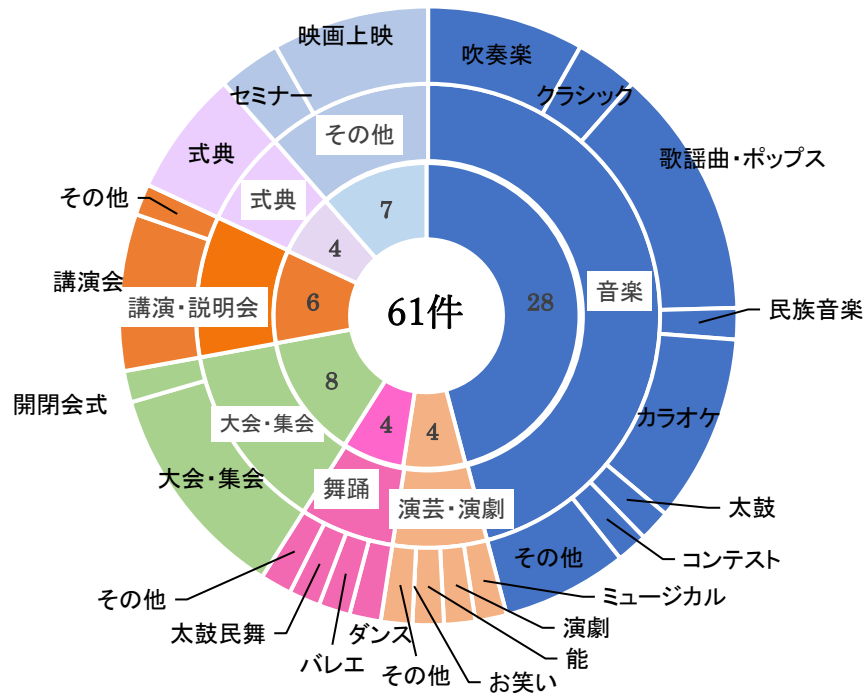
映画上映
吹奏楽
クラシック
歌謡曲・ポップス
セミナー
その他
式典
式典
7
その他
4
講演会
講演・説明会
6
61件
28
音楽
民族音楽
開閉会式
8
大会・集会
4
4
カラオケ
大会・集会
舞踊
演芸・演劇
太鼓
その他
コンテスト
その他
ミュージカル
演劇
太鼓民舞
ダンス
能
バレエ
その他
お笑い